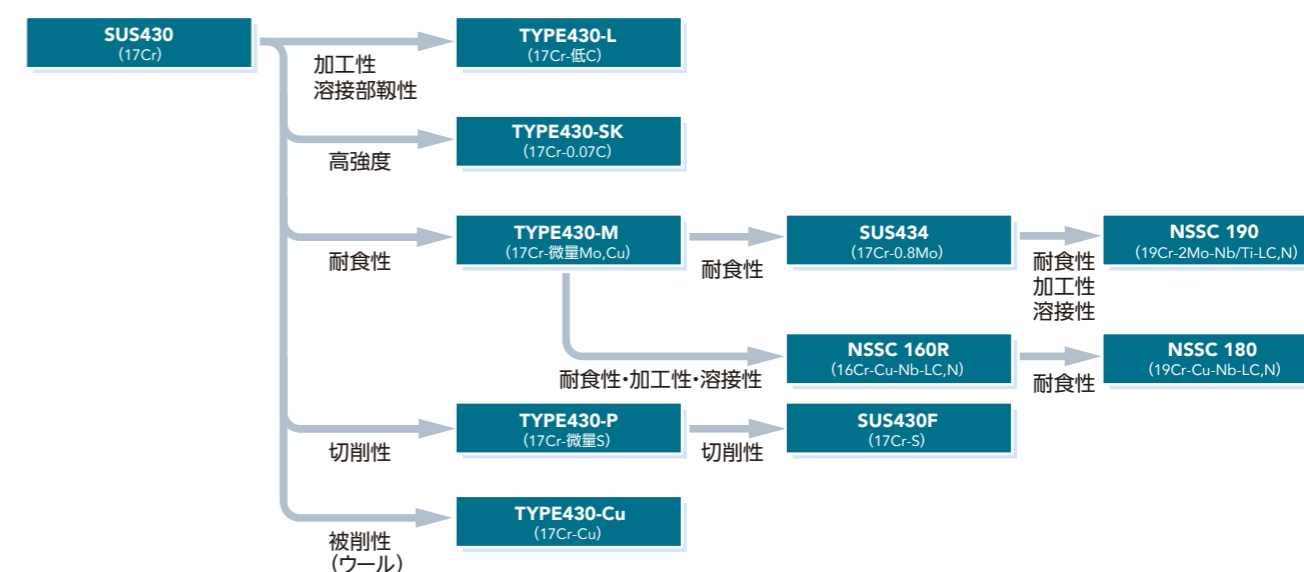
SUS430
(17Cr)

加工性
溶接部靱性

TYPE430-L
(17Cr-低C)

高強度

TYPE430-SK
(17Cr-0.07C)

耐食性

TYPE430-M
(17Cr-微量Mo,Cu)

耐食性

SUS434
(17Cr-0.8Mo)

耐食性
加工性
溶接性

NSSC 190
(19Cr-2Mo-Nb/Ti-LC,N)

耐食性・加工性・溶接性

NSSC 160R
(16Cr-Cu-Nb-LC,N)

耐食性

NSSC 180
(19Cr-Cu-Nb-LC,N)

切削性

TYPE430-P
(17Cr-微量S)

切削性

SUS430F
(17Cr-S)

被削性
(ウール)

TYPE430-Cu
(17Cr-Cu)